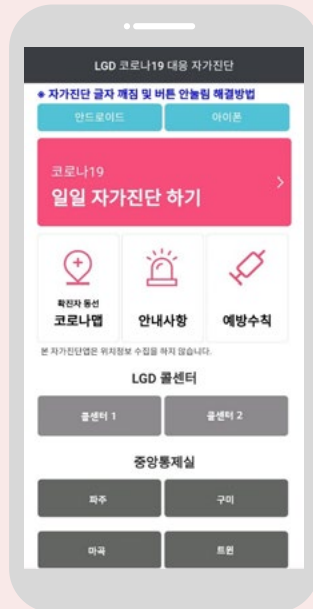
LGD 코로나19 대응 자가진단

◈ 자가진단 글자 깨짐 및 버튼 안눌림 해결방법

안드로이드

아이폰

코로나19

일일 자가진단 하기

확진자 동선

코로나맵

안내사항

예방수칙

본 자가진단앱은 위치정보 수집을 하지 않습니다.

LGD 콜센터

콜센터 1

콜센터 2

중앙통제실

파주

구미

마곡

트윈